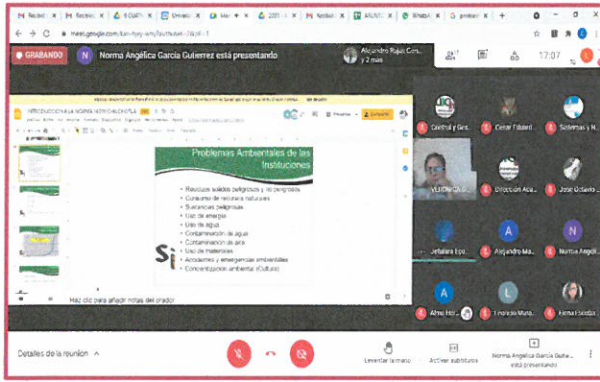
GRABANDO

Norma Angélica García Guierrez está presentando

Alejandro Rojas Cers... y 2 más

17:07

Problemas Ambientales de las Instituciones

Residuos sólidos peligrosos y no peligrosos
Consumo de recursos naturales
Sustancias peligrosas
Uso de energía
Uso de agua
Contaminación de agua
Contaminación de aire
Uso de materiales
Accidentes y emergencias ambientales
Concientización ambiental (Cultura)

Haz clic para añadir notas del orador

Control y Ges...
Cesar Eduard...
Sistemas y N...
VERONICA G...
Dirección Aca...
Jose Octavio ...
Jefatura Epo...
Alejandro Ma...
Norma Angéli...
Alma Hol...
Leonardo Muro...
Elena Estela ...

Detalles de la reunión

Levantar la mano
Activar subtítulos
Norma Angélica García Guiie... está presentando